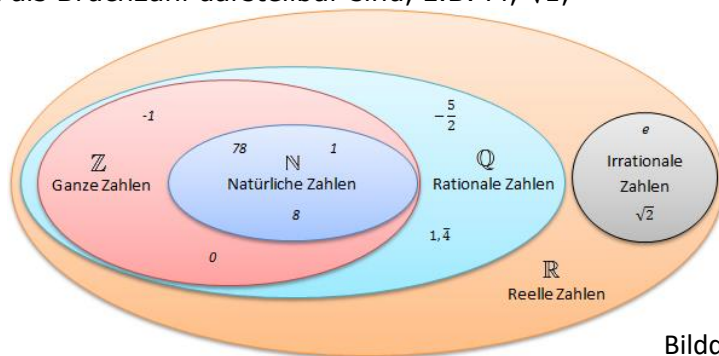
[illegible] als Bruchzahl darstellbar sind, z.B. π, √2,

-1
78
1
$\mathbb{Z}$
Ganze Zahlen
$\mathbb{N}$
Natürliche Zahlen
8
0
$-\frac{5}{2}$
$\mathbb{Q}$
Rationale Zahlen
$1,\overline{4}$
e
Irrationale Zahlen
$\sqrt{2}$
$\mathbb{R}$
Reelle Zahlen

Bildc